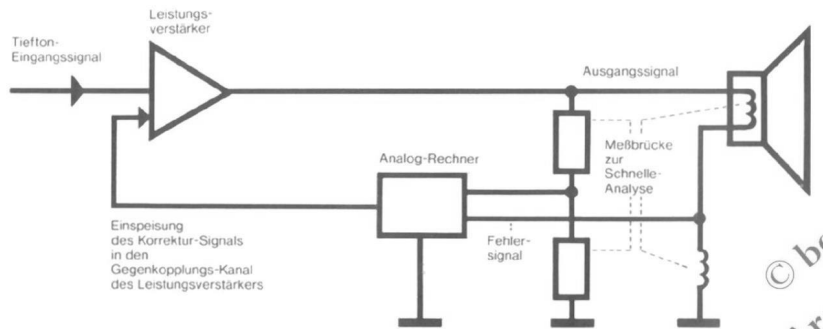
Leistungsverstärker

Tiefton-Eingangssignal

Ausgangssignal

Meßbrücke zur Schnelle-Analyse

Analog-Rechner

Einspeisung des Korrektur-Signals in den Gegenkopplungs-Kanal des Leistungsverstärkers

Fehlersignal

© b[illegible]